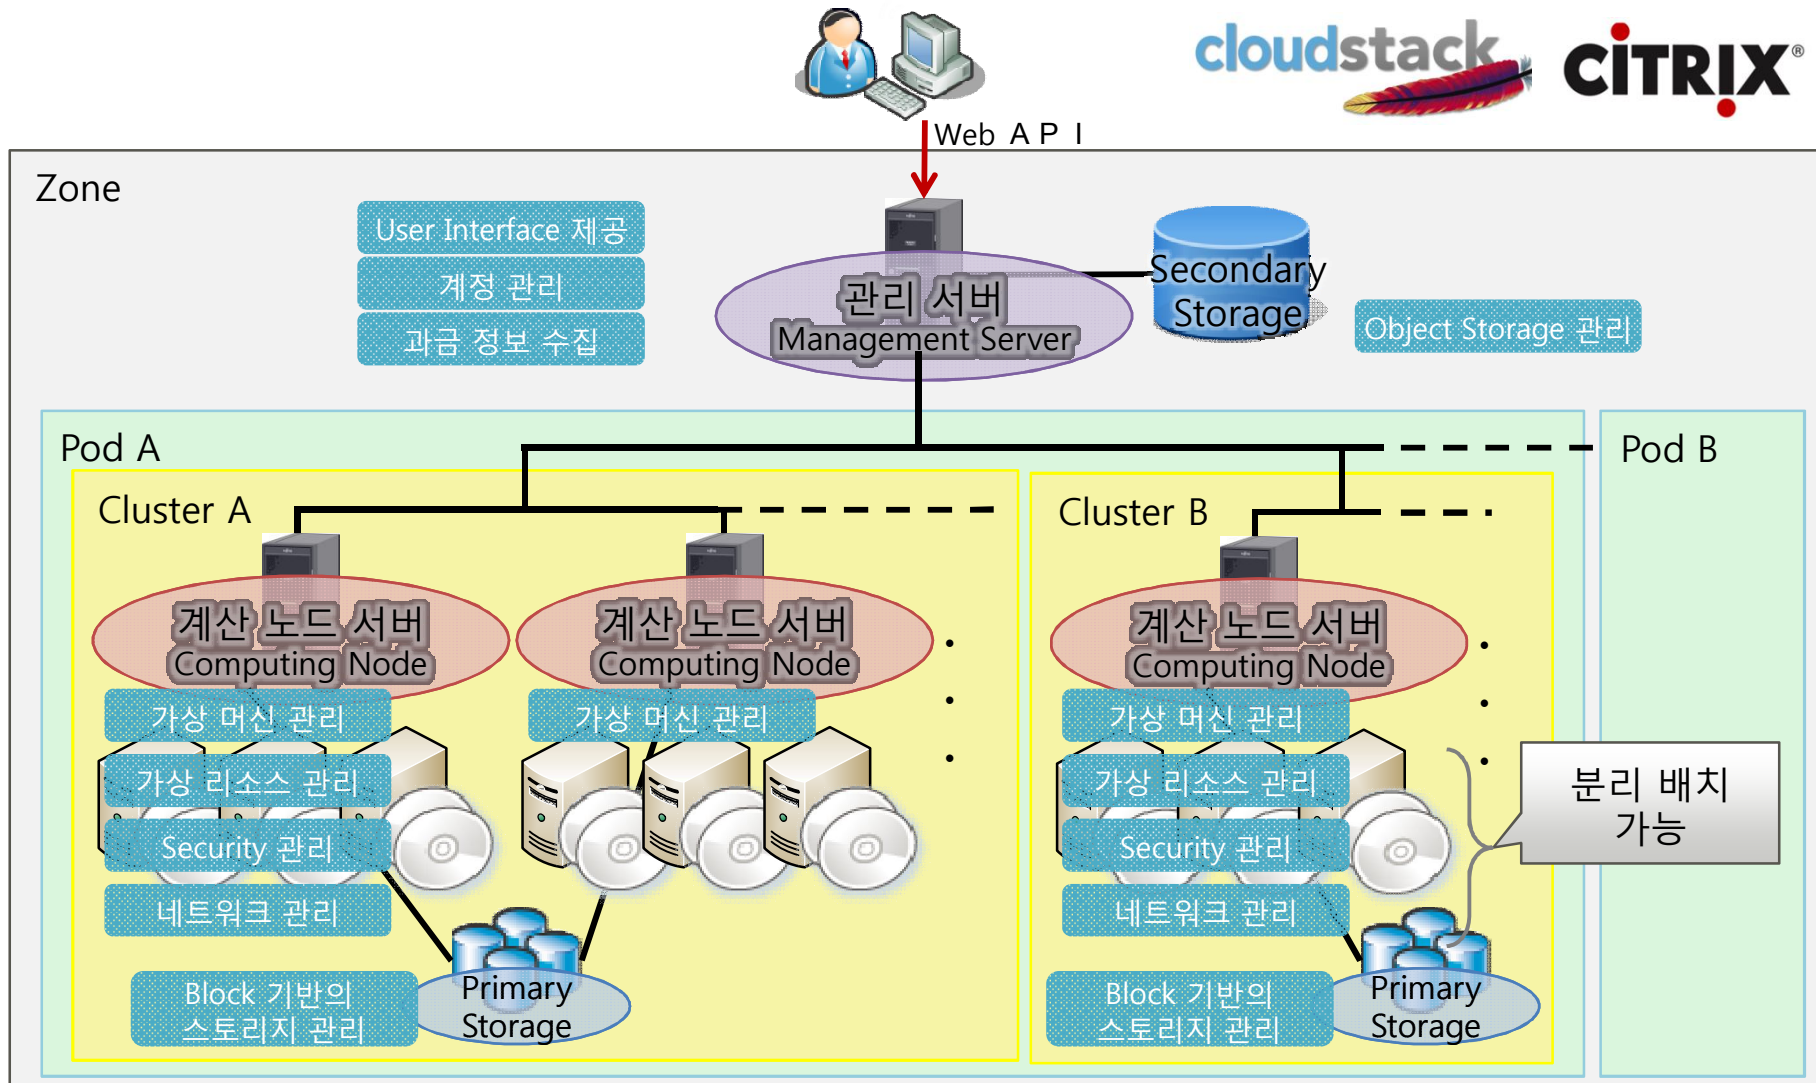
cloudstack CiTRIX

Web A P I

Zone

User Interface 제공

계정 관리

과금 정보 수집

관리 서버
Management Server

Secondary Storage

Object Storage 관리

Pod A

Pod B

Cluster A

Cluster B

계산 노드 서버
Computing Node

계산 노드 서버
Computing Node

계산 노드 서버
Computing Node

가상 머신 관리

가상 머신 관리

가상 머신 관리

가상 리소스 관리

Security 관리

네트워크 관리

가상 리소스 관리

Security 관리

네트워크 관리

분리 배치 가능

Block 기반의 스토리지 관리

Primary Storage

Block 기반의 스토리지 관리

Primary Storage